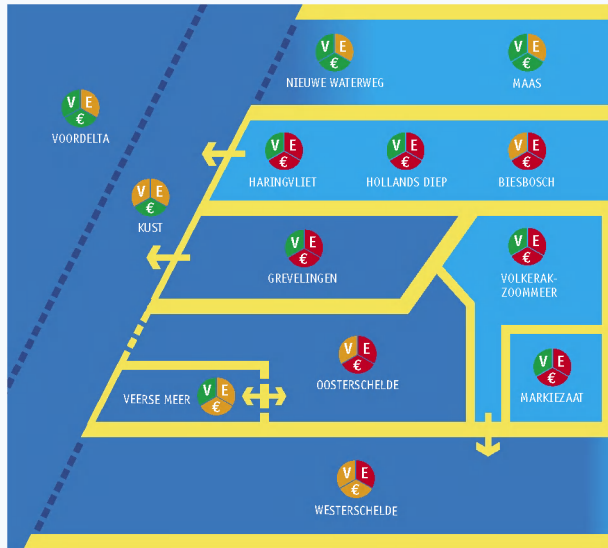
V E €
NIEUWE WATERWEG

V E €
MAAS

V E €
VOORDELTA

V E €
HARINGVLIET

V E €
HOLLANDS DIEP

V E €
BIESBOSCH

V E €
KUST

V E €
GREVELINGEN

V E €
VOLKERAK-ZOOMMEER

V E €
OOSTERSCHELDE

V E €
MARKIEZAAT

VEERSE MEER
V E €

V E €
WESTERSCHELDE